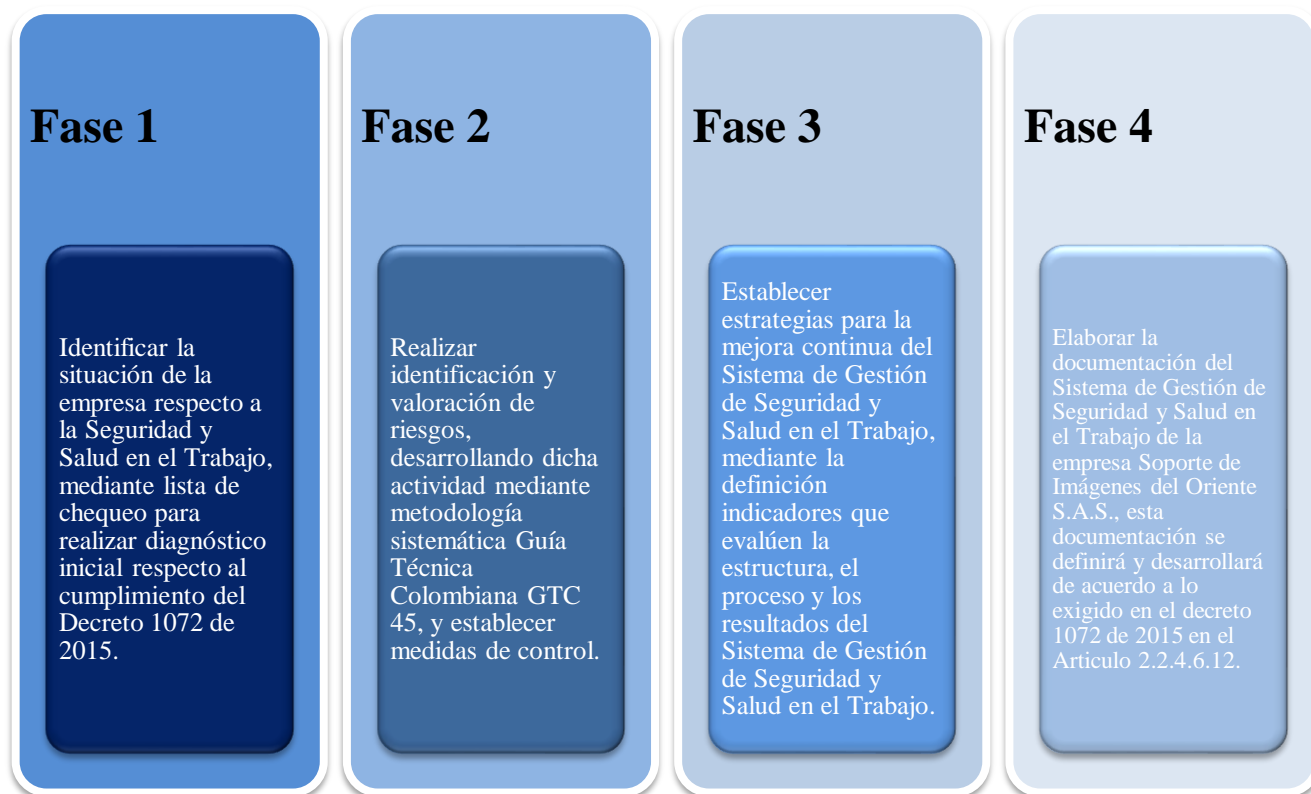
Fase 1

Identificar la situación de la empresa respecto a la Seguridad y Salud en el Trabajo, mediante lista de chequeo para realizar diagnóstico inicial respecto al cumplimiento del Decreto 1072 de 2015.

Fase 2

Realizar identificación y valoración de riesgos, desarrollando dicha actividad mediante metodología sistemática Guía Técnica Colombiana GTC 45, y establecer medidas de control.

Fase 3

Establecer estrategias para la mejora continua del Sistema de Gestión de Seguridad y Salud en el Trabajo, mediante la definición indicadores que evalúen la estructura, el proceso y los resultados del Sistema de Gestión de Seguridad y Salud en el Trabajo.

Fase 4

Elaborar la documentación del Sistema de Gestión de Seguridad y Salud en el Trabajo de la empresa Soporte de Imágenes del Oriente S.A.S., esta documentación se definirá y desarrollará de acuerdo a lo exigido en el decreto 1072 de 2015 en el Articulo 2.2.4.6.12.